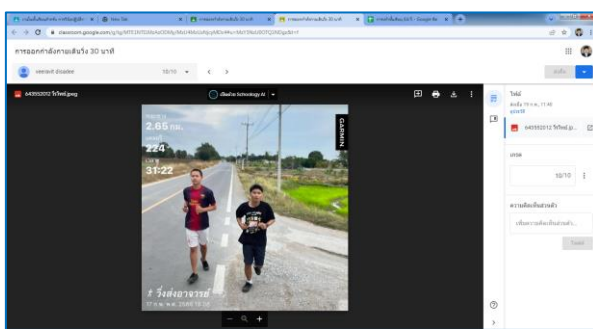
การออกกำลังกายเดินวิ่ง 30 นาที

10/10

643552012 วีรวัฒน์.jpeg

เปิดด้วย Schoology AI

2.65 กม.

224

31:22

GARMIN

วิ่งส่งอาจารย์

ไฟล์

643552012 วีรวัฒน์.jp...

เกรด

10/10

ความคิดเห็นส่วนตัว

เพิ่มความคิดเห็นส่วนตัว...

โพสต์

ส่งคืน